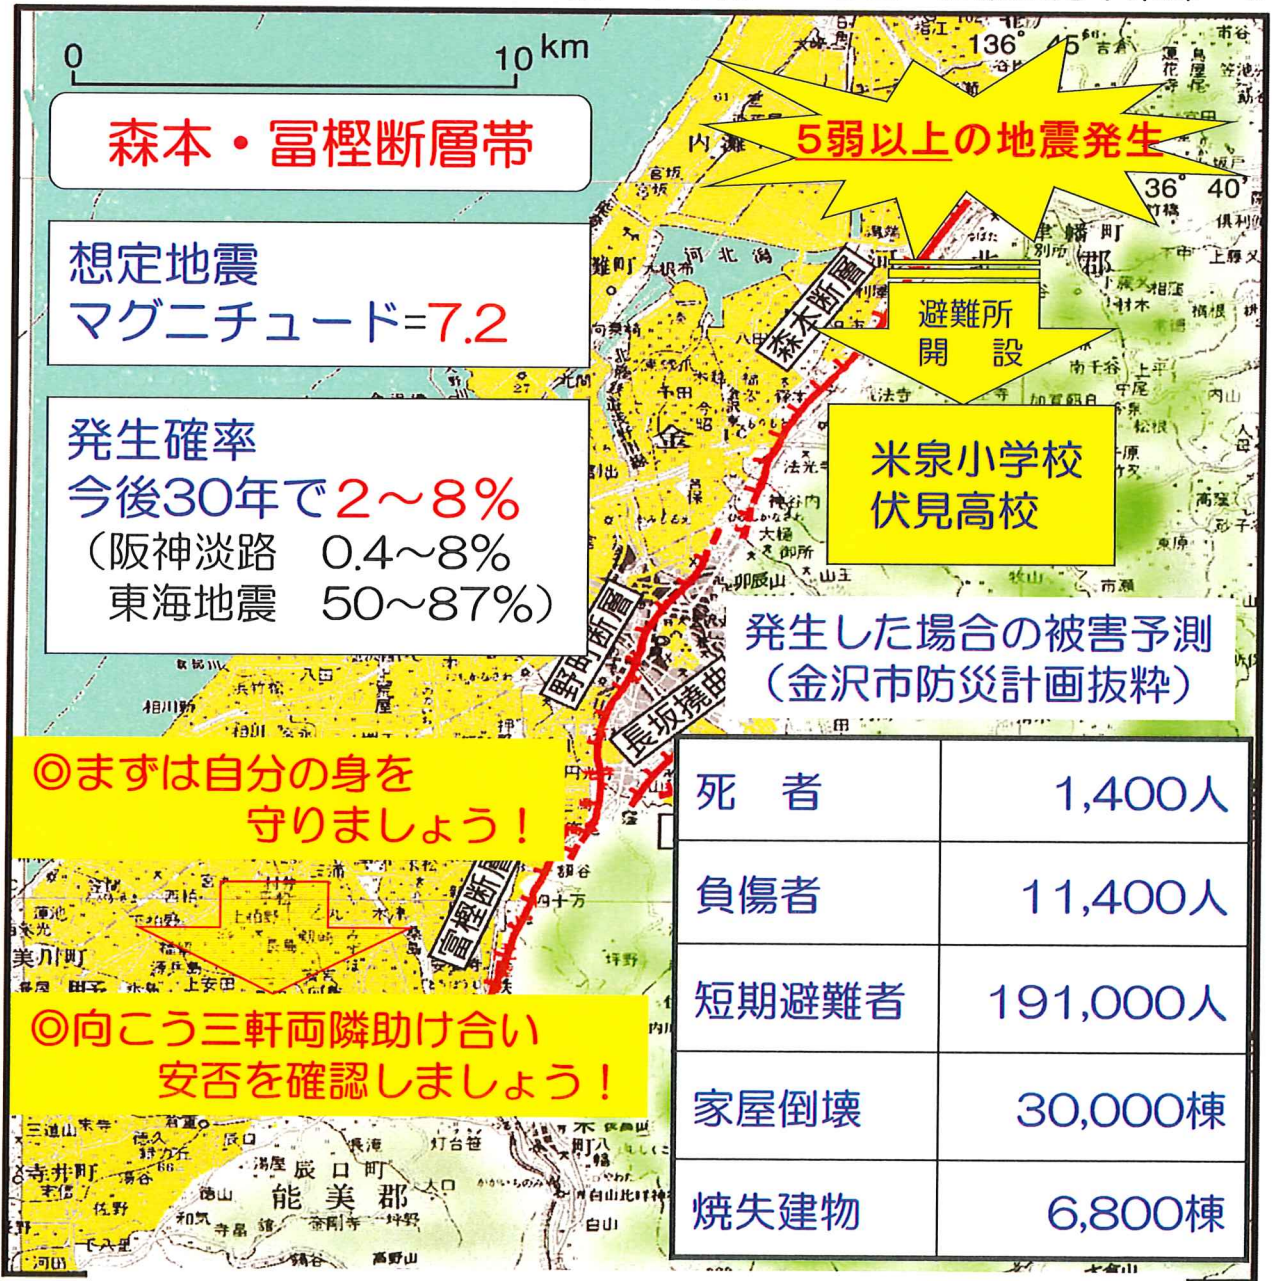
0 10 km

森本・富樫断層帯

5弱以上の地震発生

136° 45′

36° 40′

想定地震
マグニチュード=7.2

発生確率
今後30年で2~8%
(阪神淡路 0.4~8%
東海地震 50~87%)

森本断層

避難所
開 設

米泉小学校
伏見高校

野町断層

長坂撓曲

富樫断層

発生した場合の被害予測
(金沢市防災計画抜粋)

| 死 者 | 1,400人 |
|---|---|
| 負傷者 | 11,400人 |
| 短期避難者 | 191,000人 |
| 家屋倒壊 | 30,000棟 |
| 焼失建物 | 6,800棟 |

◎まずは自分の身を
守りましょう!

◎向こう三軒両隣助け合い
安否を確認しましょう!

内灘 河北潟 金沢 野々市 美川町 寺井町 辰口町 能美郡 鶴来 津幡町 河北郡